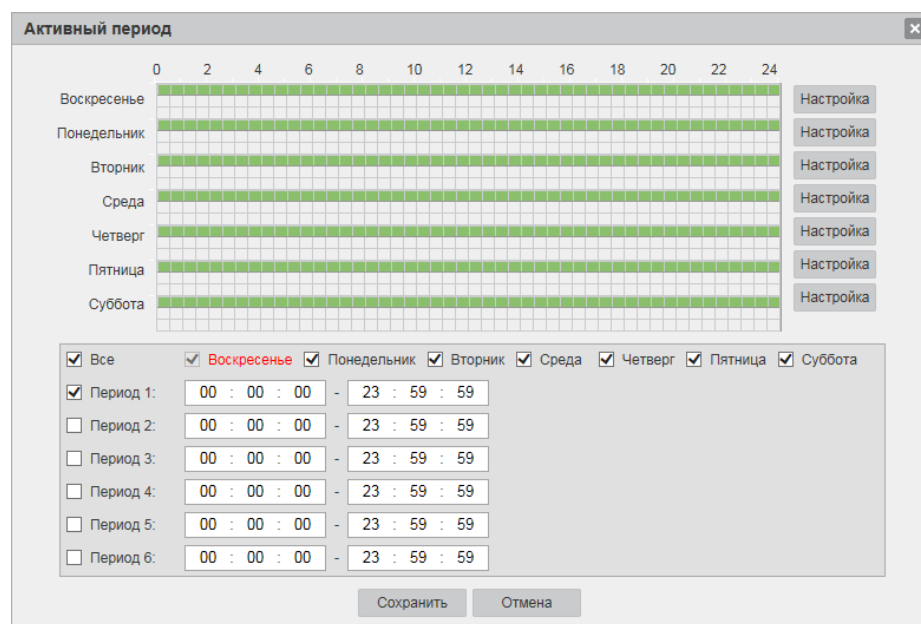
Активный период

0 2 4 6 8 10 12 14 16 18 20 22 24

Воскресенье Настройка
Понедельник Настройка
Вторник Настройка
Среда Настройка
Четверг Настройка
Пятница Настройка
Суббота Настройка

Все Воскресенье Понедельник Вторник Среда Четверг Пятница Суббота

Период 1: 00 : 00 : 00 - 23 : 59 : 59
Период 2: 00 : 00 : 00 - 23 : 59 : 59
Период 3: 00 : 00 : 00 - 23 : 59 : 59
Период 4: 00 : 00 : 00 - 23 : 59 : 59
Период 5: 00 : 00 : 00 - 23 : 59 : 59
Период 6: 00 : 00 : 00 - 23 : 59 : 59

Сохранить Отмена